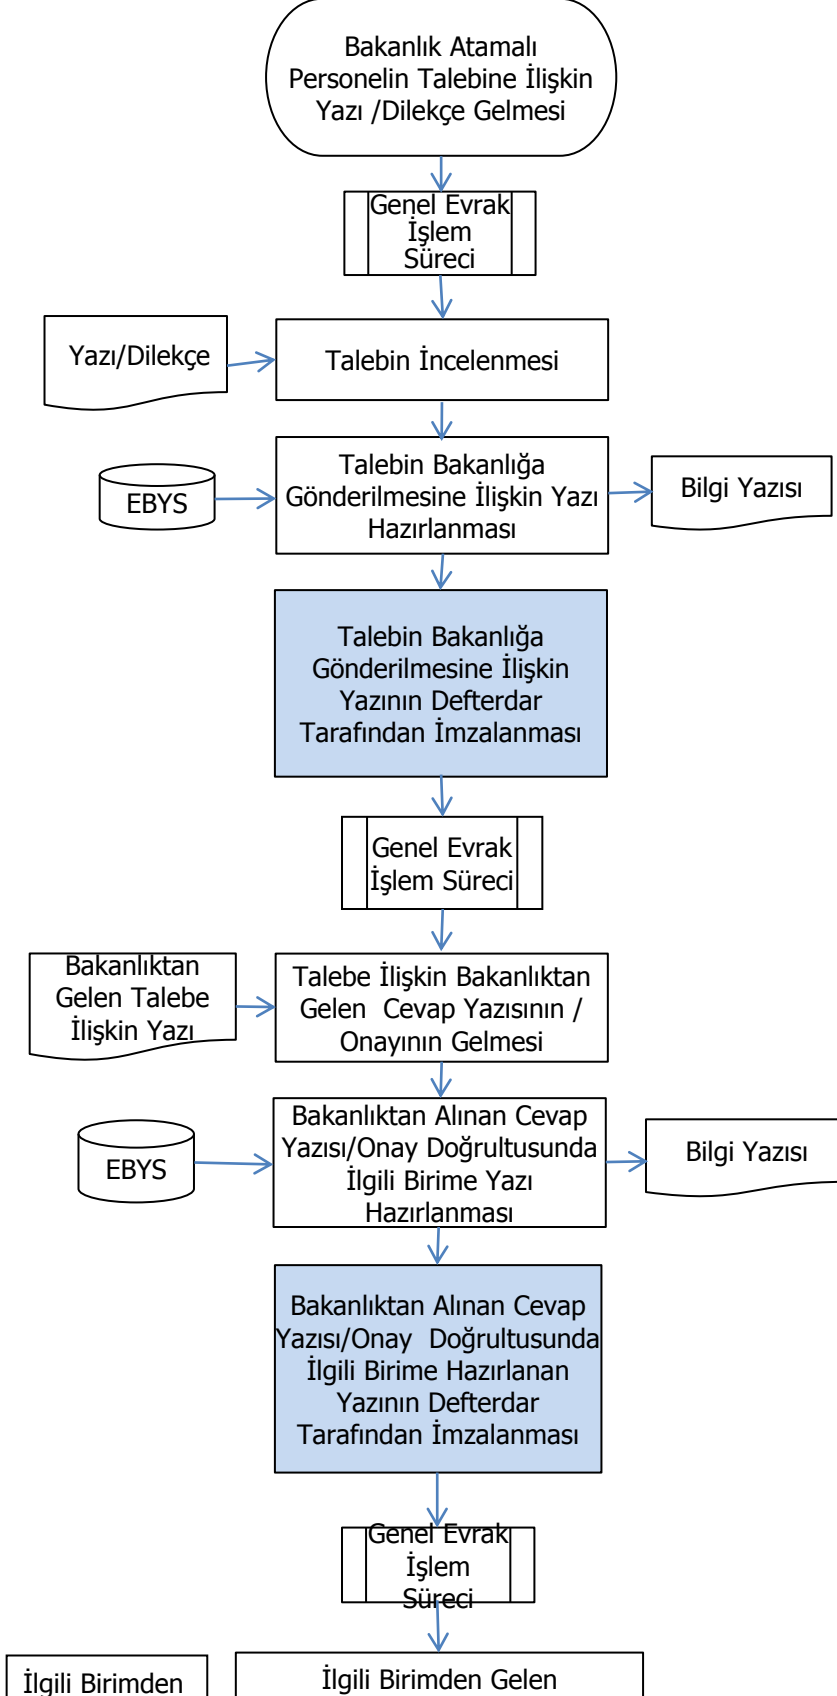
Bakanlık Atamalı Personelin Talebine İlişkin Yazı /Dilekçe Gelmesi

Genel Evrak İşlem Süreci

Yazı/Dilekçe

Talebin İncelenmesi

EBYS

Talebin Bakanlığa Gönderilmesine İlişkin Yazı Hazırlanması

Bilgi Yazısı

Talebin Bakanlığa Gönderilmesine İlişkin Yazının Defterdar Tarafından İmzalanması

Genel Evrak İşlem Süreci

Bakanlıktan Gelen Talebe İlişkin Yazı

Talebe İlişkin Bakanlıktan Gelen Cevap Yazısının / Onayının Gelmesi

EBYS

Bakanlıktan Alınan Cevap Yazısı/Onay Doğrultusunda İlgili Birime Yazı Hazırlanması

Bilgi Yazısı

Bakanlıktan Alınan Cevap Yazısı/Onay Doğrultusunda İlgili Birime Hazırlanan Yazının Defterdar Tarafından İmzalanması

Genel Evrak İşlem Süreci

İlgili Birimden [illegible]

İlgili Birimden Gelen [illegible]